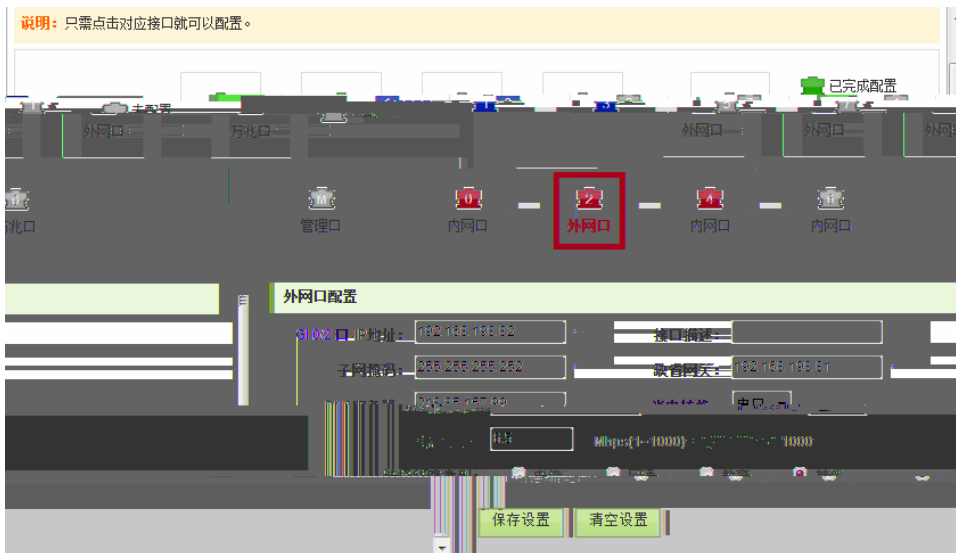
说明：只需点击对应接口就可以配置。

已完成配置

未配置

外网口　万兆口　外网口　外网口　外网

万兆口　管理口　内网口　外网口　内网口　内网口

外网口配置

IP地址： 192.168.198.82　接口描述：

子网掩码： 255.255.255.252　缺省网关： 192.168.198.81

Mbps(1~1000)　1000

保存设置　清空设置